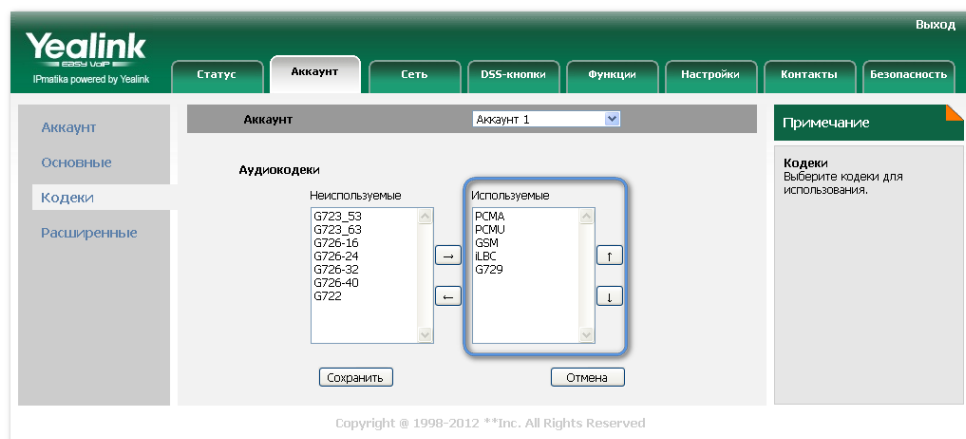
Yealink
EASY VoIP
IPmatika powered by Yealink

Выход

Статус
Аккаунт
Сеть
DSS-кнопки
Функции
Настройки
Контакты
Безопасность

Аккаунт
Основные
Кодеки
Расширенные

Аккаунт
Аккаунт 1

Аудиокодеки

Неиспользуемые
G723_53
G723_63
G726-16
G726-24
G726-32
G726-40
G722

→
←

Используемые
PCMA
PCMU
GSM
iLBC
G729

↑
↓

Сохранить
Отмена

Примечание

Кодеки
Выберите кодеки для использования.

Copyright @ 1998-2012 **Inc. All Rights Reserved